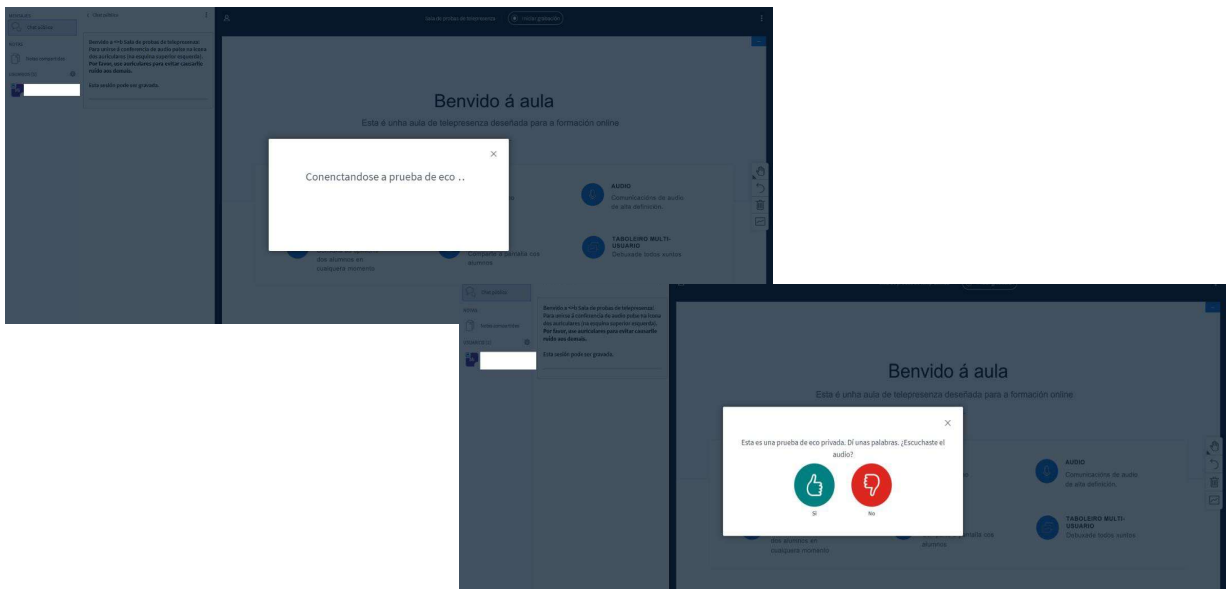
MENSAXES
Chat público
NOTAS
Notas compartidas
USUARIOS
< Chat público
Benvido á <<i>> Sala de probas de telepresenza!
Para activar á conferencia de audio pulse na icona dos auriculares (na esquina superior esquerda). Por favor, use auriculares para evitar causarlle ruído aos demais.
Esta sesión pode ser gravada.
Sala de probas de telepresenza
Iniciar gravación
Benvido á aula
Esta é unha aula de telepresenza deseñada para a formación online
Conenctandose a prueba de eco ..
AUDIO
Comunicacións de audio de alta definición.
TABOLEIRO MULTI-USUARIO
Debuxade todos xuntos
dos alumnos en calquera momento
Compartir a pantalla cos alumnos

Chat público
NOTAS
Notas compartidas
USUARIOS
Benvido á <<i>> Sala de probas de telepresenza!
Para activar á conferencia de audio pulse na icona dos auriculares (na esquina superior esquerda). Por favor, use auriculares para evitar causarlle ruído aos demais.
Esta sesión pode ser gravada.
Benvido á aula
Esta é unha aula de telepresenza deseñada para a formación online
Esta es una prueba de eco privada. Di unas palabras. ¿Escuchaste el audio?
Sí
No
AUDIO
Comunicacións de audio de alta definición.
TABOLEIRO MULTI-USUARIO
Debuxade todos xuntos
dos alumnos en calquera momento
Compartir a pantalla cos alumnos